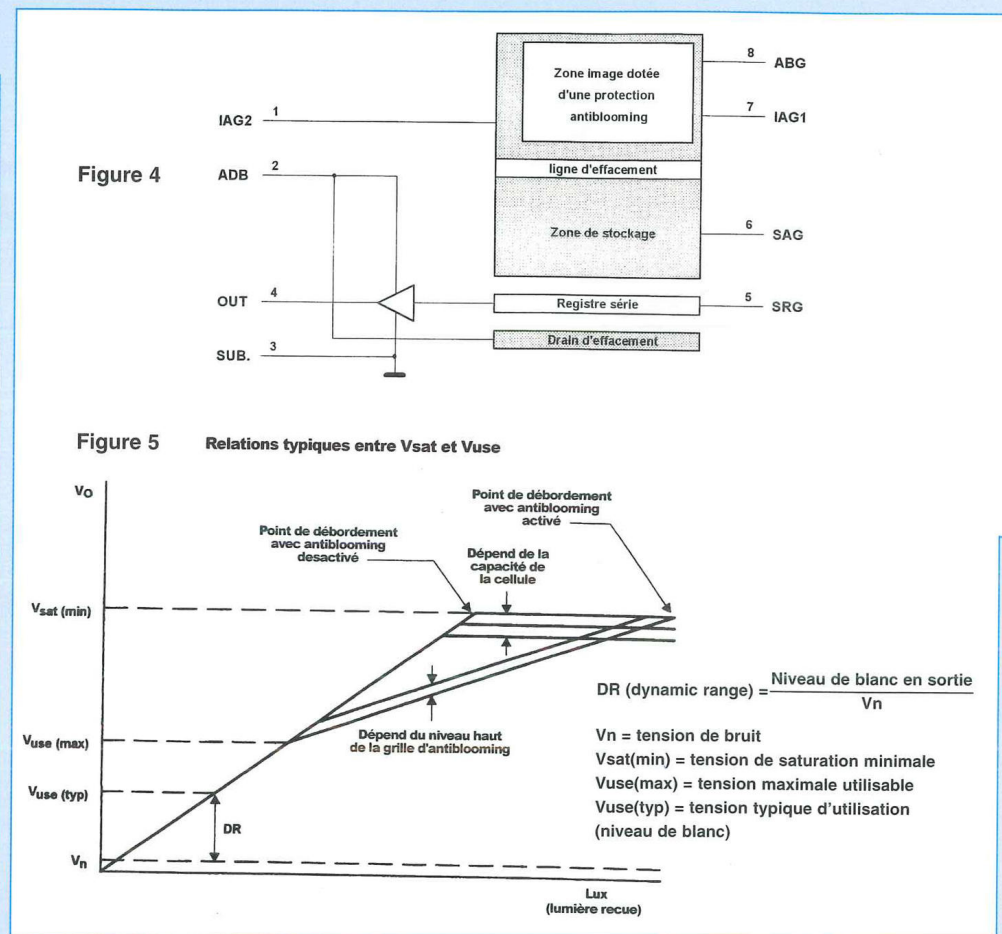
Figure 4

IAG2 1

ADB 2

OUT 4

SUB. 3

Zone image dotée d'une protection antiblooming

8 ABG

7 IAG1

ligne d'effacement

Zone de stockage

6 SAG

Registre série

5 SRG

Drain d'effacement

Figure 5 Relations typiques entre Vsat et Vuse

$V_O$

$V_{sat\ (min)}$

$V_{use\ (max)}$

$V_{use\ (typ)}$

$V_n$

Point de débordement avec antiblooming desactivé

Dépend de la capacité de la cellule

Point de débordement avec antiblooming activé

Dépend du niveau haut de la grille d'antiblooming

DR

Lux (lumière recue)

DR (dynamic range) = $\frac{\text{Niveau de blanc en sortie}}{\text{Vn}}$

Vn = tension de bruit
Vsat(min) = tension de saturation minimale
Vuse(max) = tension maximale utilisable
Vuse(typ) = tension typique d'utilisation (niveau de blanc)